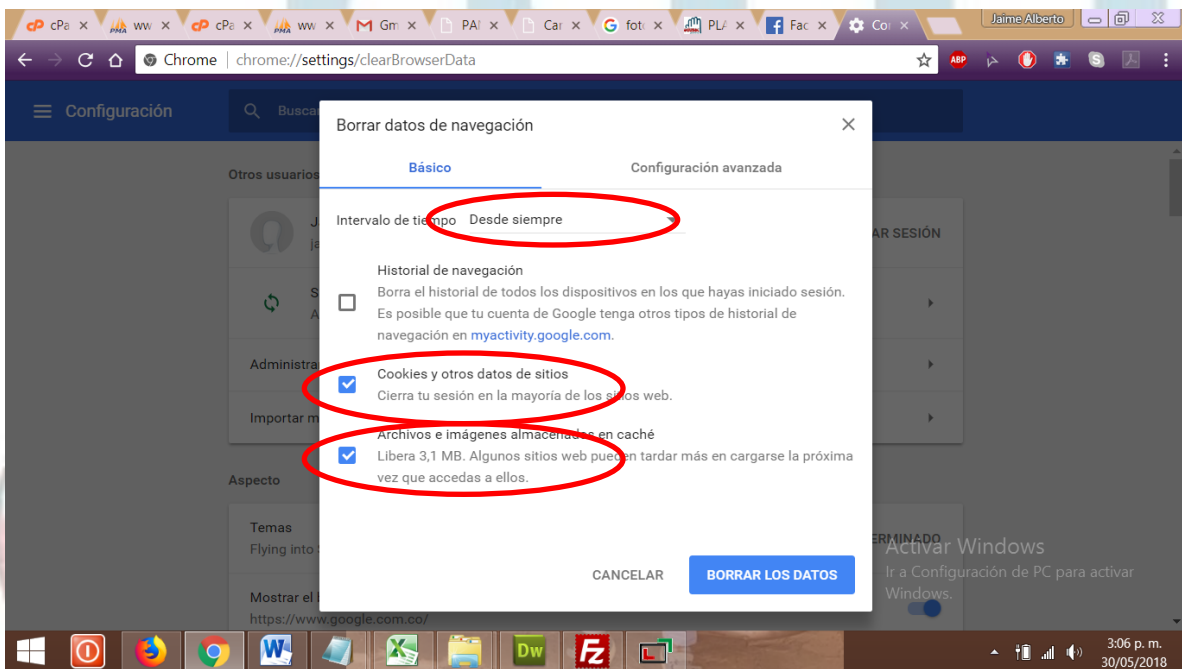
cPa × ww × cPa × ww × Gm × PAF × Car × foto × PLA × Fac × Cor × Jaime Alberto

Chrome | chrome://settings/clearBrowserData

ABP

Configuración Busca

Otros usuarios

J ja

AR SESIÓN

S A

Administra

Importar m

Aspecto

Temas Flying into

ERMINADO

Mostrar el https://www.google.com.co/

Borrar datos de navegación

Básico Configuración avanzada

Intervalo de tiempo Desde siempre

Historial de navegación
Borra el historial de todos los dispositivos en los que hayas iniciado sesión. Es posible que tu cuenta de Google tenga otros tipos de historial de navegación en myactivity.google.com.

Cookies y otros datos de sitios
Cierra tu sesión en la mayoría de los sitios web.

Archivos e imágenes almacenados en caché
Libera 3,1 MB. Algunos sitios web pueden tardar más en cargarse la próxima vez que accedas a ellos.

CANCELAR BORRAR LOS DATOS

Activar Windows
Ir a Configuración de PC para activar Windows.

3:06 p. m.
30/05/2018